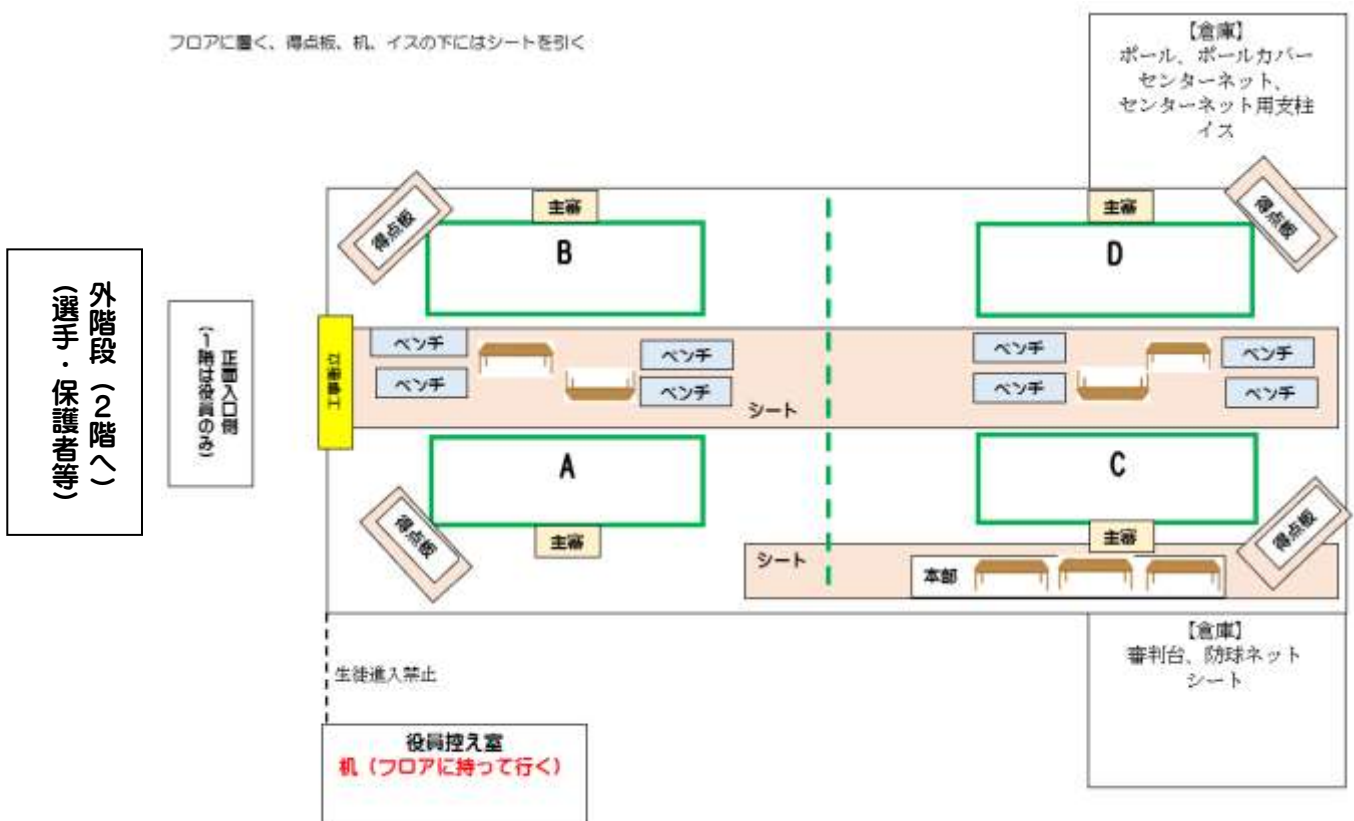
フロアに置く、得点板、机、イスの下にはシートを引く

【倉庫】
ポール、ポールカバー
センターネット、
センターネット用支柱
イス

外階段（2階へ）
（選手・保護者等）

正面入口側
（1階は役員のみ）

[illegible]

得点板

主審

B

主審

D

得点板

ベンチ

ベンチ

ベンチ

ベンチ

ベンチ

ベンチ

ベンチ

ベンチ

シート

A

C

得点板

主審

主審

得点板

シート

本部

【倉庫】
審判台、防球ネット
シート

生徒進入禁止

役員控え室
机（フロアに持って行く）